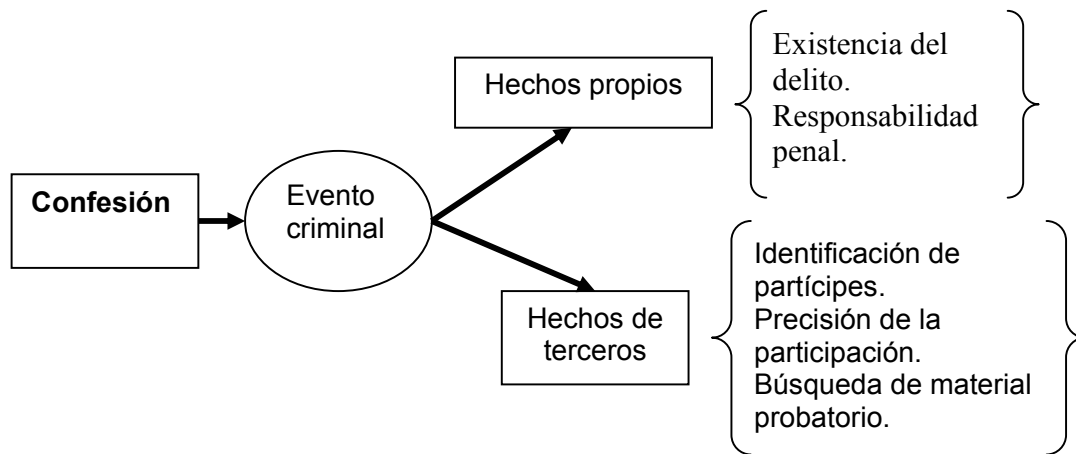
Confesión

Evento criminal

Hechos propios

Existencia del delito.
Responsabilidad penal.

Hechos de terceros

Identificación de partícipes.
Precisión de la participación.
Búsqueda de material probatorio.